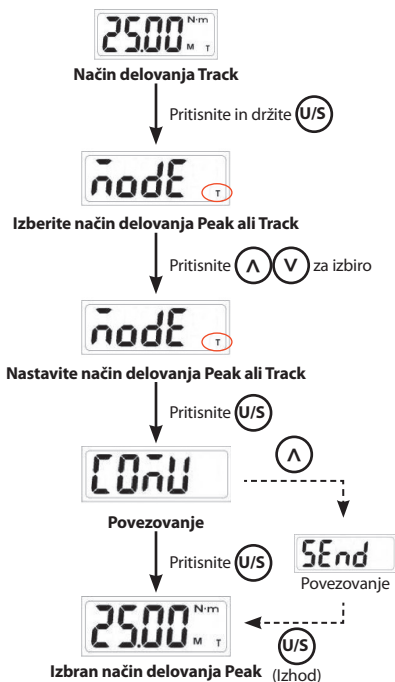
25.00 N·m M T
Način delovanja Track
Pritisnite in držite U/S
mode T
Izberite način delovanja Peak ali Track
Pritisnite ∧ ∨ za izbiro
mode T
Nastavite način delovanja Peak ali Track
Pritisnite U/S
CONU
∧
Povezovanje
Pritisnite U/S
SEnd
Povezovanje
25.00 N·m M T
U/S
Izbran način delovanja Peak (Izhod)